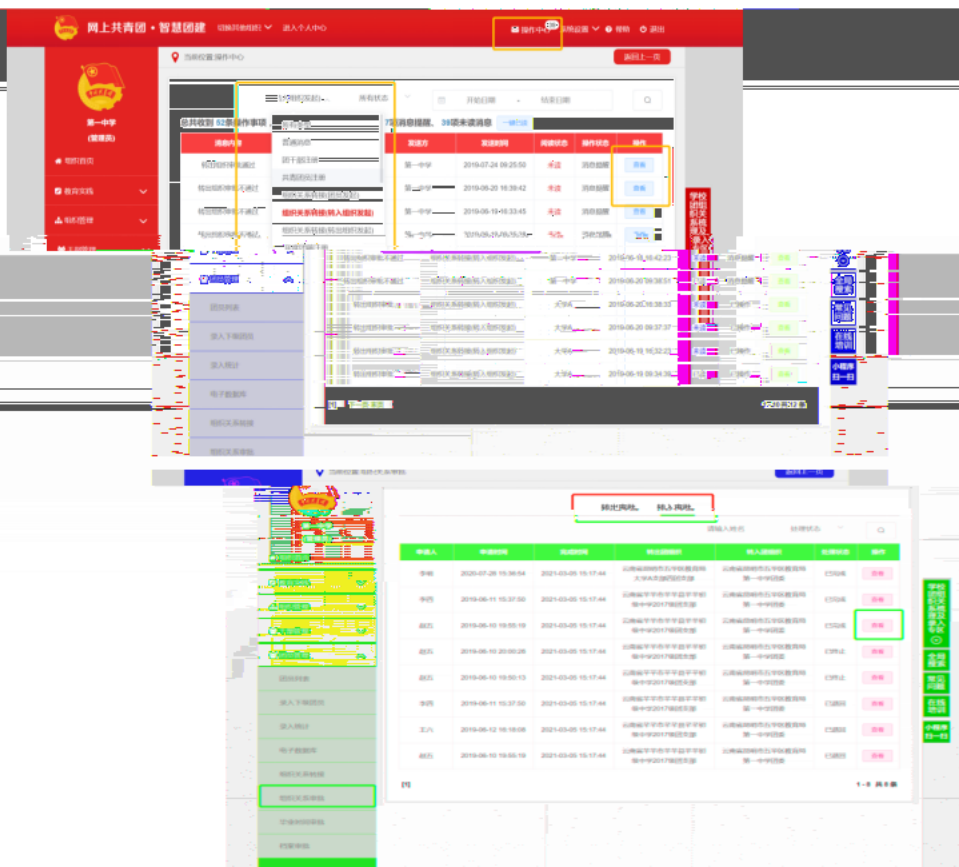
网上共青团 · 智慧团建

进入个人中心

操作中心

帮助

退出

当前位置 操作中心

返回上一页

第一中学

(管理员)

组织首页

教育实践

组织管理

所有状态

开始日期

结束日期

总共收到 52条操作事项 7项消息提醒、39项未读消息

一键已读

第一中学 2019-07-24 09:25:50 未读 消息提醒 查看

第一中学 2019-06-20 16:39:42 未读 消息提醒 查看

第一中学 2019-06-19 16:33:45 未读 消息提醒 查看

组织关系转接(转出组织发起)

组织关系转接(转入组织发起)

共青团注册

学校团组织关系接转入审核

全局搜索

常见问题

在线培训

小程序扫一扫

团员列表

录入下级团员

录入统计

电子档案库

组织关系转接

组织关系审批

共20页/12条

转出审批 转入审批

请输入姓名

审核状态

| 申请人 | 申请时间 | 完成时间 | 转出团组织 | 转入团组织 | 处理状态 | 操作 |
|---|---|---|---|---|---|---|
| 李明 | 2020-07-28 15:36:54 | 2021-03-05 15:17:44 | | 云南省昆明市五华区教育局第一中学团总支 | 已完成 | 查看 |
| 李四 | 2019-06-11 15:37:50 | 2021-03-05 15:17:44 | 云南省平平市平平县平平初级中学2017级团支部 | 云南省昆明市五华区教育局第一中学团总支 | 已完成 | 查看 |
| 赵五 | 2019-06-10 19:55:19 | 2021-03-05 15:17:44 | 云南省平平市平平县平平初级中学2017级团支部 | 云南省昆明市五华区教育局第一中学团总支 | 已完成 | 查看 |
| 赵五 | 2019-06-10 20:00:28 | 2021-03-05 15:17:44 | 云南省平平市平平县平平初级中学2017级团支部 | 云南省昆明市五华区教育局第一中学团总支 | 已终止 | 查看 |
| 赵五 | 2019-06-10 19:50:13 | 2021-03-05 15:17:44 | 云南省平平市平平县平平初级中学2017级团支部 | 云南省昆明市五华区教育局第一中学团总支 | 已终止 | 查看 |
| 张四 | 2019-06-11 15:37:50 | 2021-03-05 15:17:44 | 云南省平平市平平县平平初级中学2017级团支部 | 云南省昆明市五华区教育局第一中学团总支 | 已退回 | 查看 |
| 王六 | 2019-06-12 16:18:08 | 2021-03-05 15:17:44 | 云南省平平市平平县平平初级中学2017级团支部 | 云南省昆明市五华区教育局第一中学团总支 | 已退回 | 查看 |
| 赵五 | 2019-06-10 19:55:19 | 2021-03-05 15:17:44 | 云南省平平市平平县平平初级中学2017级团支部 | 云南省昆明市五华区教育局第一中学团总支 | 已退回 | 查看 |

1-8 共8条

学校团组织关系接转入审核

全局搜索

常见问题

在线培训

小程序扫一扫